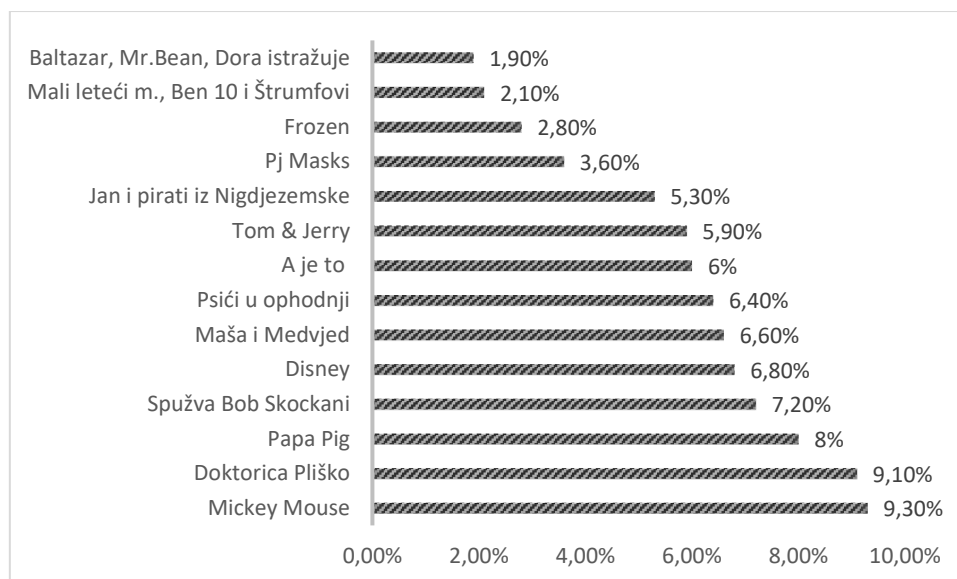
Baltazar, Mr.Bean, Dora istražuje 1,90%
Mali leteći m., Ben 10 i Štrumfovi 2,10%
Frozen 2,80%
Pj Masks 3,60%
Jan i pirati iz Nigdjezemske 5,30%
Tom & Jerry 5,90%
A je to 6%
Psići u ophodnji 6,40%
Maša i Medvjed 6,60%
Disney 6,80%
Spužva Bob Skockani 7,20%
Papa Pig 8%
Doktorica Pliško 9,10%
Mickey Mouse 9,30%

0,00% 2,00% 4,00% 6,00% 8,00% 10,00%